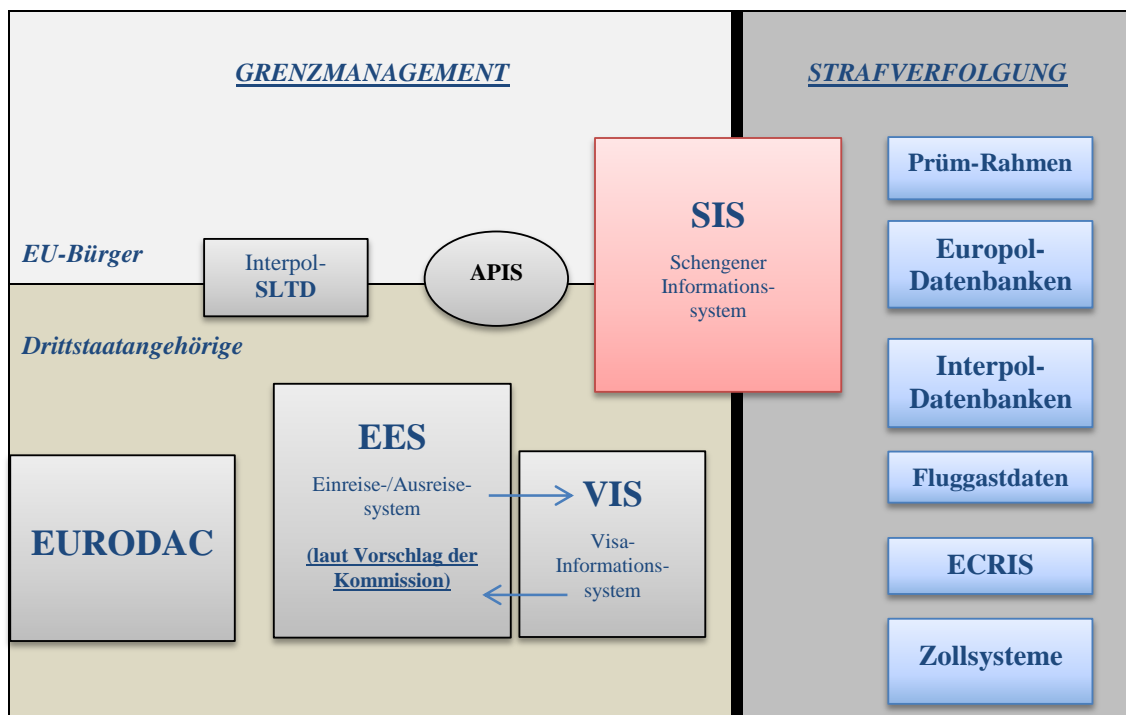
GRENZMANAGEMENT

STRAFVERFOLGUNG

EU-Bürger

Interpol-SLTD

APIS

SIS

Schengener Informationssystem

Drittstaatangehörige

Prüm-Rahmen

Europol-Datenbanken

Interpol-Datenbanken

Fluggastdaten

ECRIS

Zollsysteme

EES

Einreise-/Ausreisesystem

(laut Vorschlag der Kommission)

VIS

Visa-Informationssystem

EURODAC